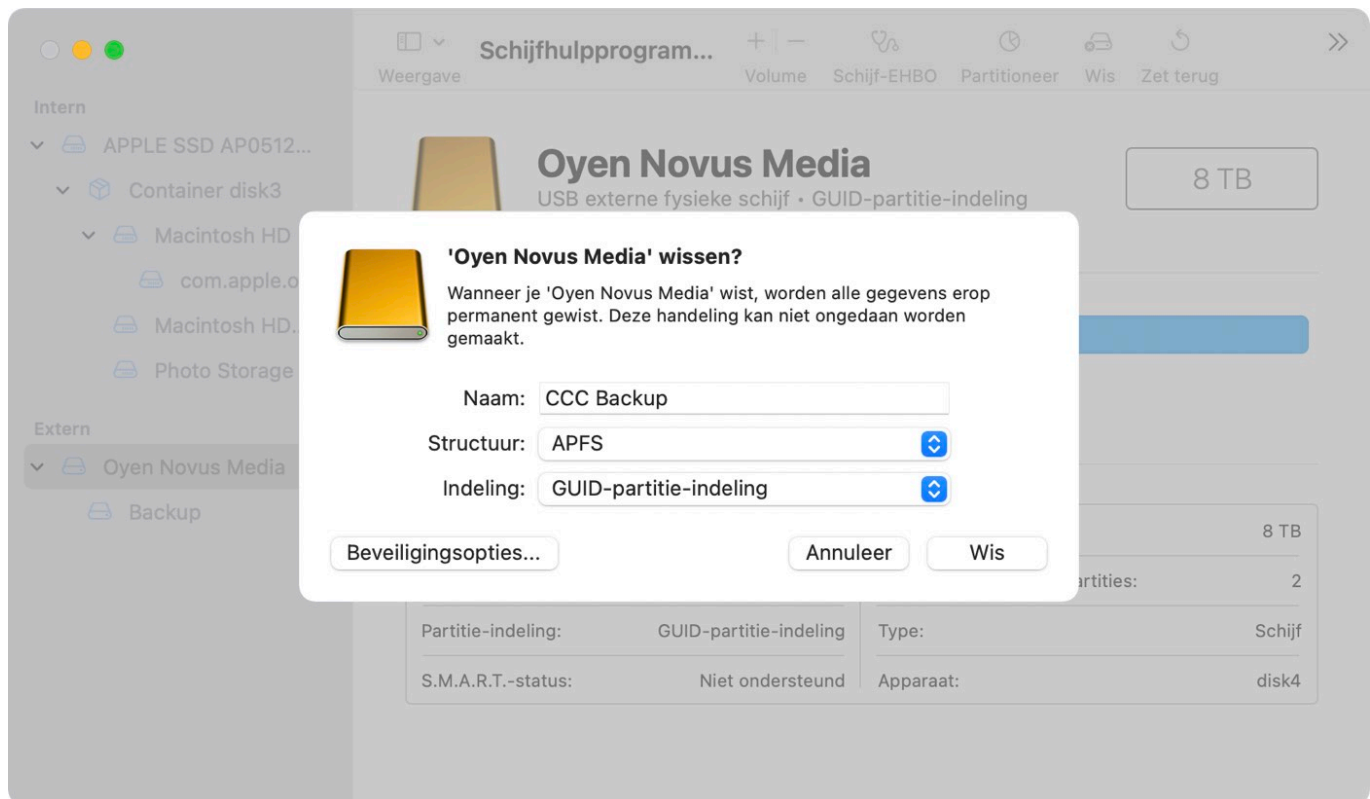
Weergave

Schijfhulpprogram...

Volume Schijf-EHBO Partitioneer Wis Zet terug

Intern

APPLE SSD AP0512...

Container disk3

Macintosh HD

com.apple.o

Macintosh HD.

Photo Storage

Extern

Oyen Novus Media

Backup

Oyen Novus Media

USB externe fysieke schijf • GUID-partitie-indeling

8 TB

'Oyen Novus Media' wissen?

Wanneer je 'Oyen Novus Media' wist, worden alle gegevens erop permanent gewist. Deze handeling kan niet ongedaan worden gemaakt.

Naam: CCC Backup

Structuur: APFS

Indeling: GUID-partitie-indeling

Beveiligingsopties...

Annuleer

Wis

8 TB

rtities: 2

| Partitie-indeling: | GUID-partitie-indeling | Type: | Schijf |
|---|---|---|---|
| S.M.A.R.T.-status: | Niet ondersteund | Apparaat: | disk4 |